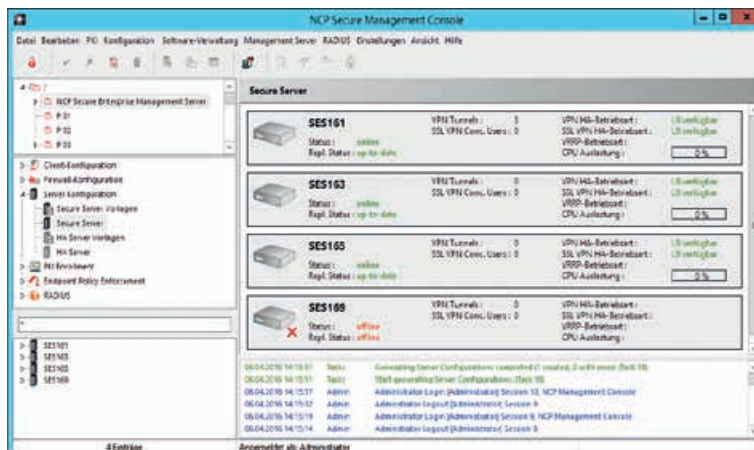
NCP Secure Management Console

Datei Bearbeiten PKI Konfiguration Software-Verwaltung Management Server RADIUS Einstellungen Ansicht Hilfe

/
NCP Secure Enterprise Management Server
P.01
P.02
P.03

Client-Konfiguration
Firewall-Konfiguration
Server-Konfiguration
Secure Server Vorlagen
Secure Server
HA Server Vorlagen
HA Server
PKI Enrollment
Endpoint Policy Enforcement
RADIUS

SES161
SES163
SES165
SES169

4 Einträge

Secure Server

SES161
Status: online
Repl. Status: up-to-date
VPN Tunnels: 3
SSL VPN Conc. Users: 0
VPN HA-Betriebsart: LB verfügbar
SSL VPN HA-Betriebsart: LB verfügbar
VRRP-Betriebsart:
CPU Auslastung: 0%

SES163
Status: online
Repl. Status: up-to-date
VPN Tunnels: 0
SSL VPN Conc. Users: 0
VPN HA-Betriebsart: LB verfügbar
SSL VPN HA-Betriebsart: LB verfügbar
VRRP-Betriebsart:
CPU Auslastung: 0%

SES165
Status: online
Repl. Status: up-to-date
VPN Tunnels: 0
SSL VPN Conc. Users: 0
VPN HA-Betriebsart: LB verfügbar
SSL VPN HA-Betriebsart: LB verfügbar
VRRP-Betriebsart:
CPU Auslastung: 0%

SES169
Status: offline
Repl. Status: offline
VPN Tunnels: 0
SSL VPN Conc. Users: 0
VPN HA-Betriebsart:
SSL VPN HA-Betriebsart:
VRRP-Betriebsart:
CPU Auslastung:

06.04.2016 14:15:51 Tasks Generating Server Configurations completed (1 created, 0 with errors) (Task 18)
06.04.2016 14:15:51 Tasks Start generating Server Configurations (Task 18)
06.04.2016 14:15:37 Admin Administrator Login (Administrator) Session 10, NCP Management Console
06.04.2016 14:15:32 Admin Administrator Logout (Administrator) Session 9
06.04.2016 14:15:19 Admin Administrator Login (Administrator) Session 9, NCP Management Console
06.04.2016 14:15:14 Admin Administrator Logout (Administrator) Session 8

Angemeldet als Administrator